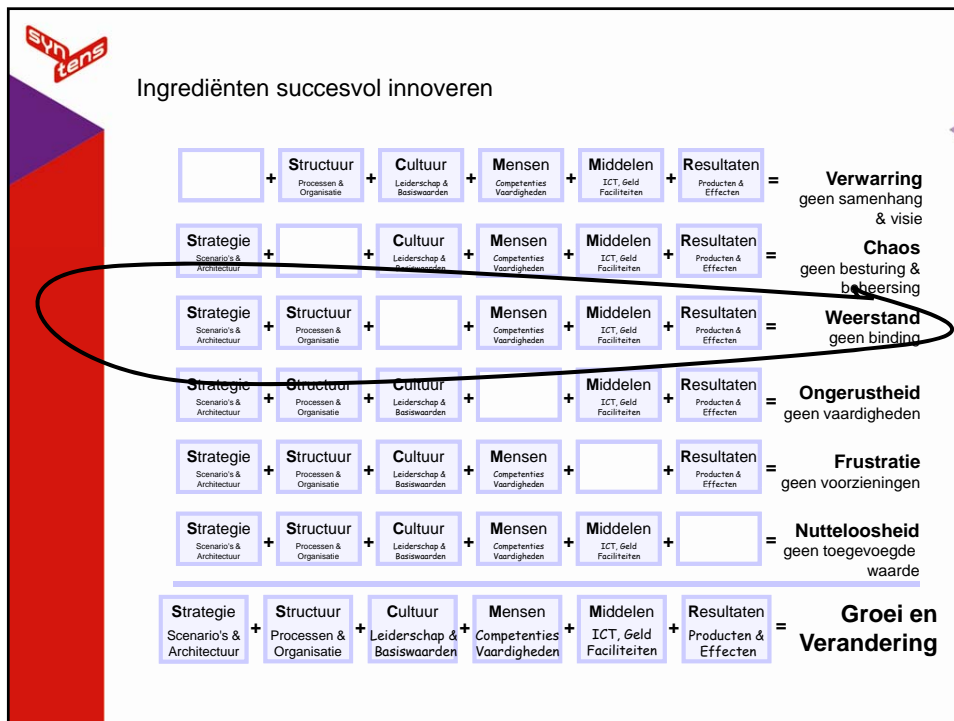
syntens

Ingrediënten succesvol innoveren

| | | | | | | | | | | | | |
|---|---|---|---|---|---|---|---|---|---|---|---|---|
| | + | Structuur Processen & Organisatie | + | Cultuur Leiderschap & Basiswaarden | + | Mensen Competenties Vaardigheden | + | Middelen ICT, Geld Faciliteiten | + | Resultaten Producten & Effecten | = | Verwarring geen samenhang & visie |
| Strategie Scenario's & Architectuur | + | | + | Cultuur Leiderschap & Basiswaarden | + | Mensen Competenties Vaardigheden | + | Middelen ICT, Geld Faciliteiten | + | Resultaten Producten & Effecten | = | Chaos geen besturing & beheersing |
| Strategie Scenario's & Architectuur | + | Structuur Processen & Organisatie | + | | + | Mensen Competenties Vaardigheden | + | Middelen ICT, Geld Faciliteiten | + | Resultaten Producten & Effecten | = | Weerstand geen binding |
| Strategie Scenario's & Architectuur | + | Structuur Processen & Organisatie | + | Cultuur Leiderschap & Basiswaarden | + | | + | Middelen ICT, Geld Faciliteiten | + | Resultaten Producten & Effecten | = | Ongerustheid geen vaardigheden |
| Strategie Scenario's & Architectuur | + | Structuur Processen & Organisatie | + | Cultuur Leiderschap & Basiswaarden | + | Mensen Competenties Vaardigheden | + | | + | Resultaten Producten & Effecten | = | Frustratie geen voorzieningen |
| Strategie Scenario's & Architectuur | + | Structuur Processen & Organisatie | + | Cultuur Leiderschap & Basiswaarden | + | Mensen Competenties Vaardigheden | + | Middelen ICT, Geld Faciliteiten | + | | = | Nutteloosheid geen toegevoegde waarde |
| Strategie Scenario's & Architectuur | + | Structuur Processen & Organisatie | + | Cultuur Leiderschap & Basiswaarden | + | Mensen Competenties Vaardigheden | + | Middelen ICT, Geld Faciliteiten | + | Resultaten Producten & Effecten | = | Groei en Verandering |